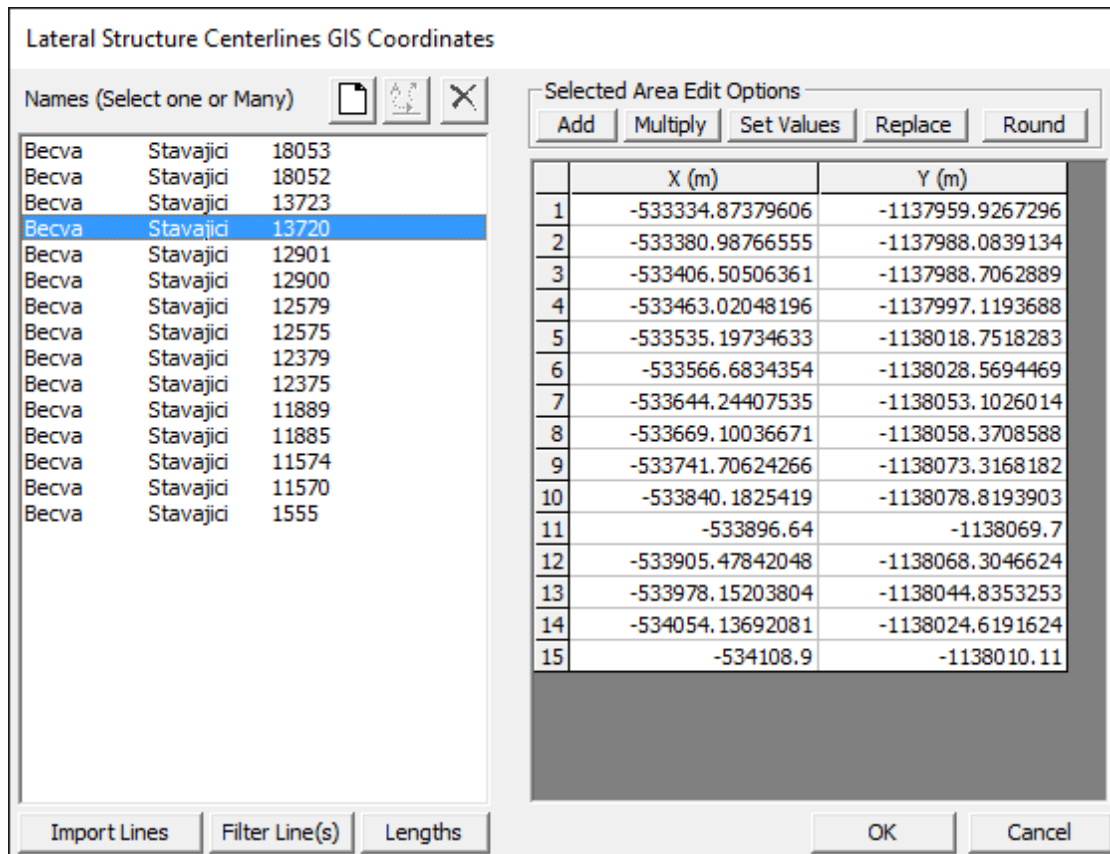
Lateral Structure Centerlines GIS Coordinates

Names (Select one or Many)

| | | |
|---|---|---|
| Becva | Stavajici | 18053 |
| Becva | Stavajici | 18052 |
| Becva | Stavajici | 13723 |
| Becva | Stavajici | 13720 |
| Becva | Stavajici | 12901 |
| Becva | Stavajici | 12900 |
| Becva | Stavajici | 12579 |
| Becva | Stavajici | 12575 |
| Becva | Stavajici | 12379 |
| Becva | Stavajici | 12375 |
| Becva | Stavajici | 11889 |
| Becva | Stavajici | 11885 |
| Becva | Stavajici | 11574 |
| Becva | Stavajici | 11570 |
| Becva | Stavajici | 1555 |

Selected Area Edit Options

Add | Multiply | Set Values | Replace | Round

| | X (m) | Y (m) |
|---|---|---|
| 1 | -533334.87379606 | -1137959.9267296 |
| 2 | -533380.98766555 | -1137988.0839134 |
| 3 | -533406.50506361 | -1137988.7062889 |
| 4 | -533463.02048196 | -1137997.1193688 |
| 5 | -533535.19734633 | -1138018.7518283 |
| 6 | -533566.6834354 | -1138028.5694469 |
| 7 | -533644.24407535 | -1138053.1026014 |
| 8 | -533669.10036671 | -1138058.3708588 |
| 9 | -533741.70624266 | -1138073.3168182 |
| 10 | -533840.1825419 | -1138078.8193903 |
| 11 | -533896.64 | -1138069.7 |
| 12 | -533905.47842048 | -1138068.3046624 |
| 13 | -533978.15203804 | -1138044.8353253 |
| 14 | -534054.13692081 | -1138024.6191624 |
| 15 | -534108.9 | -1138010.11 |

Import Lines | Filter Line(s) | Lengths

OK | Cancel